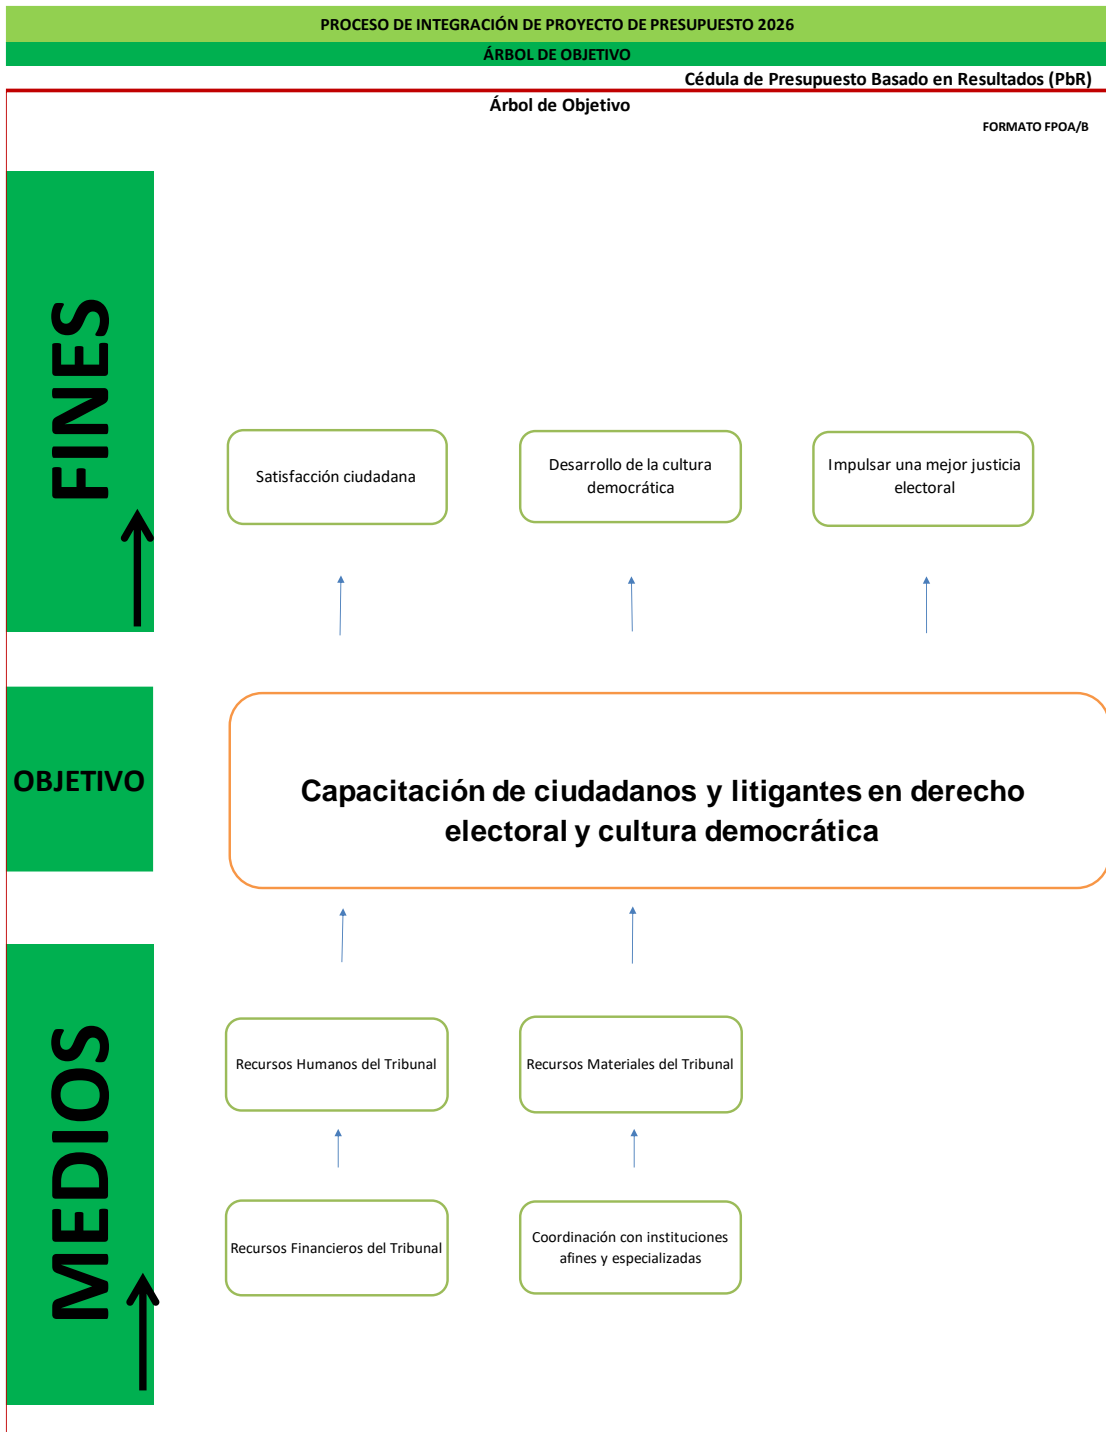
PROCESO DE INTEGRACIÓN DE PROYECTO DE PRESUPUESTO 2026

ÁRBOL DE OBJETIVO

Cédula de Presupuesto Basado en Resultados (PbR)

Árbol de Objetivo

FORMATO FPOA/B

FINES

Satisfacción ciudadana

Desarrollo de la cultura democrática

Impulsar una mejor justicia electoral

OBJETIVO

Capacitación de ciudadanos y litigantes en derecho electoral y cultura democrática

MEDIOS

Recursos Humanos del Tribunal

Recursos Materiales del Tribunal

Recursos Financieros del Tribunal

Coordinación con instituciones afines y especializadas